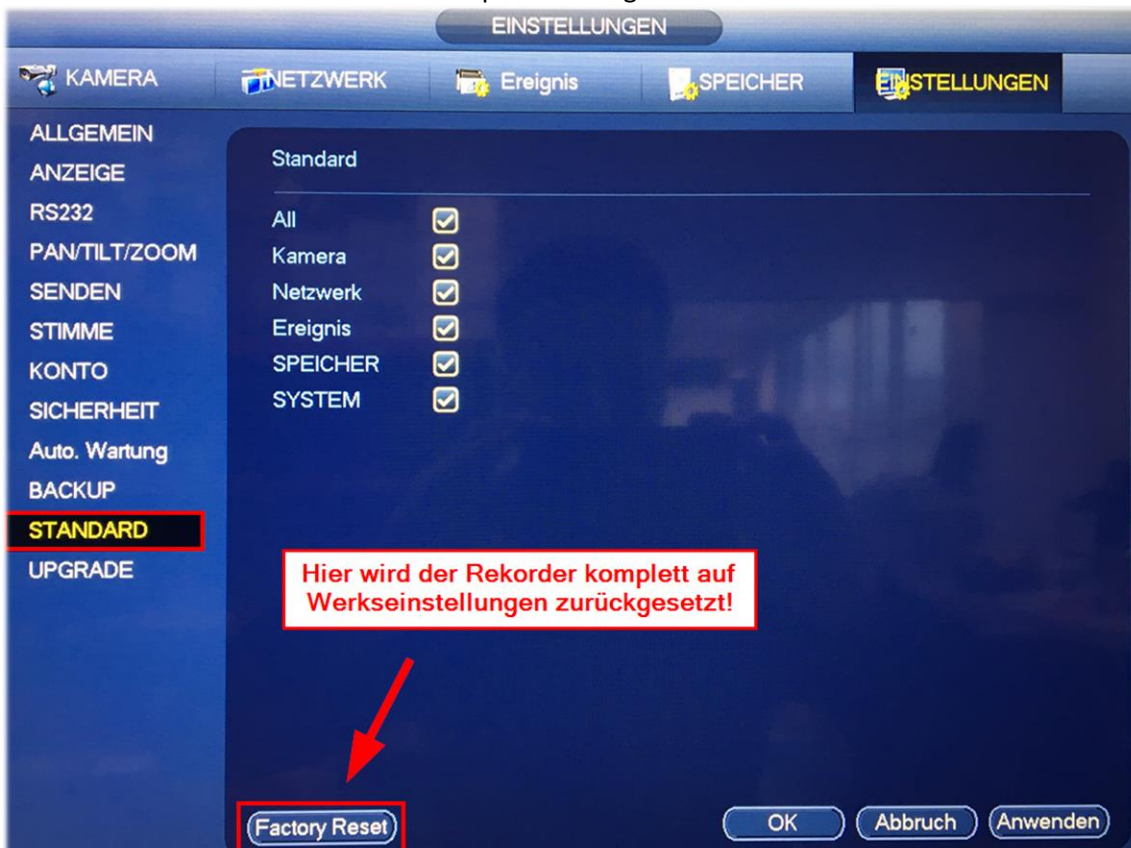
EINSTELLUNGEN

KAMERA
NETZWERK
Ereignis
SPEICHER
EINSTELLUNGEN

ALLGEMEIN
ANZEIGE
RS232
PAN/TILT/ZOOM
SENDEN
STIMME
KONTO
SICHERHEIT
Auto. Wartung
BACKUP
STANDARD
UPGRADE

Standard

All
Kamera
Netzwerk
Ereignis
SPEICHER
SYSTEM

Hier wird der Rekorder komplett auf Werkseinstellungen zurückgesetzt!

Factory Reset
OK
Abbruch
Anwenden